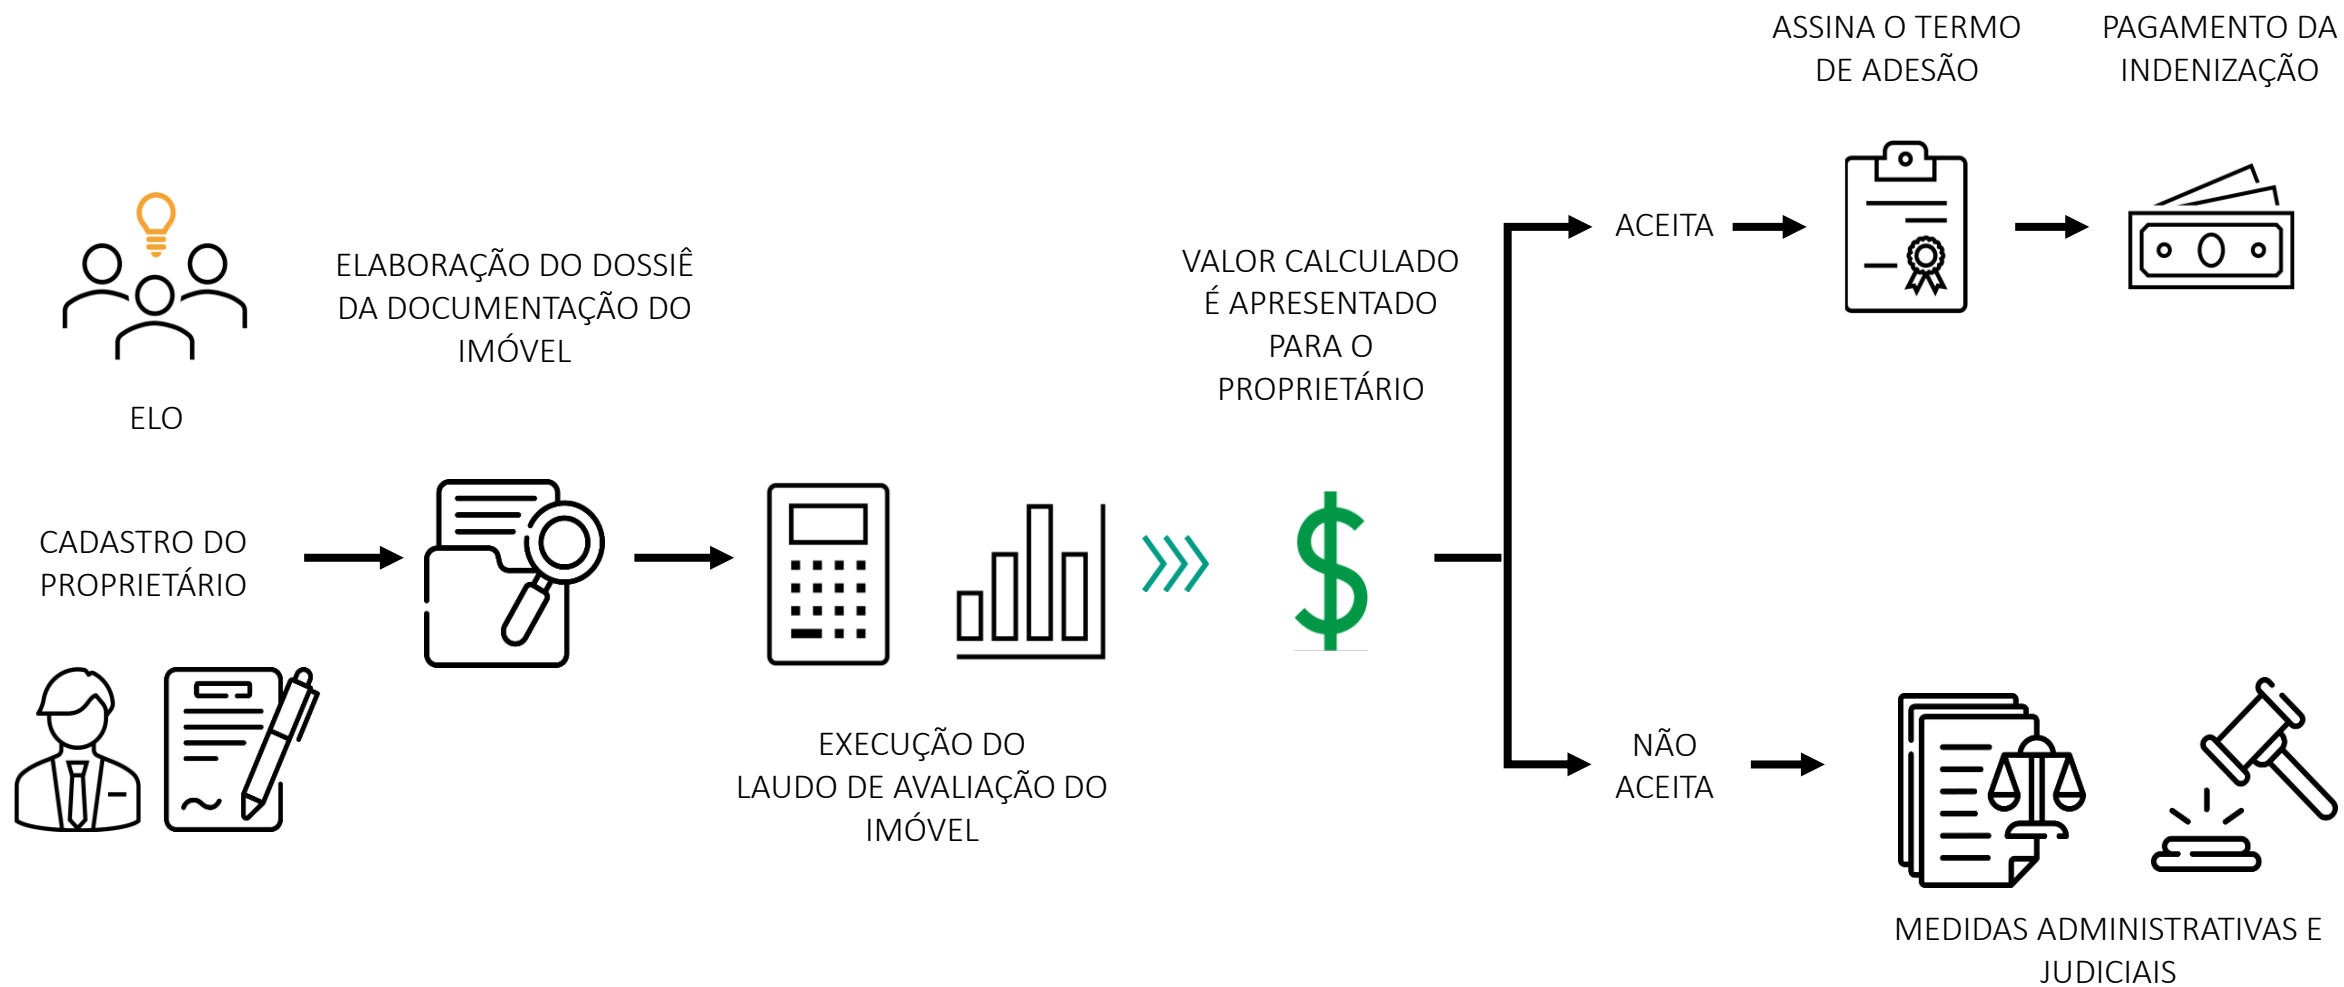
ELO

CADASTRO DO PROPRIETÁRIO

ELABORAÇÃO DO DOSSIÊ DA DOCUMENTAÇÃO DO IMÓVEL

EXECUÇÃO DO LAUDO DE AVALIAÇÃO DO IMÓVEL

VALOR CALCULADO É APRESENTADO PARA O PROPRIETÁRIO

$

ACEITA

ASSINA O TERMO DE ADESÃO

PAGAMENTO DA INDENIZAÇÃO

NÃO ACEITA

MEDIDAS ADMINISTRATIVAS E JUDICIAIS